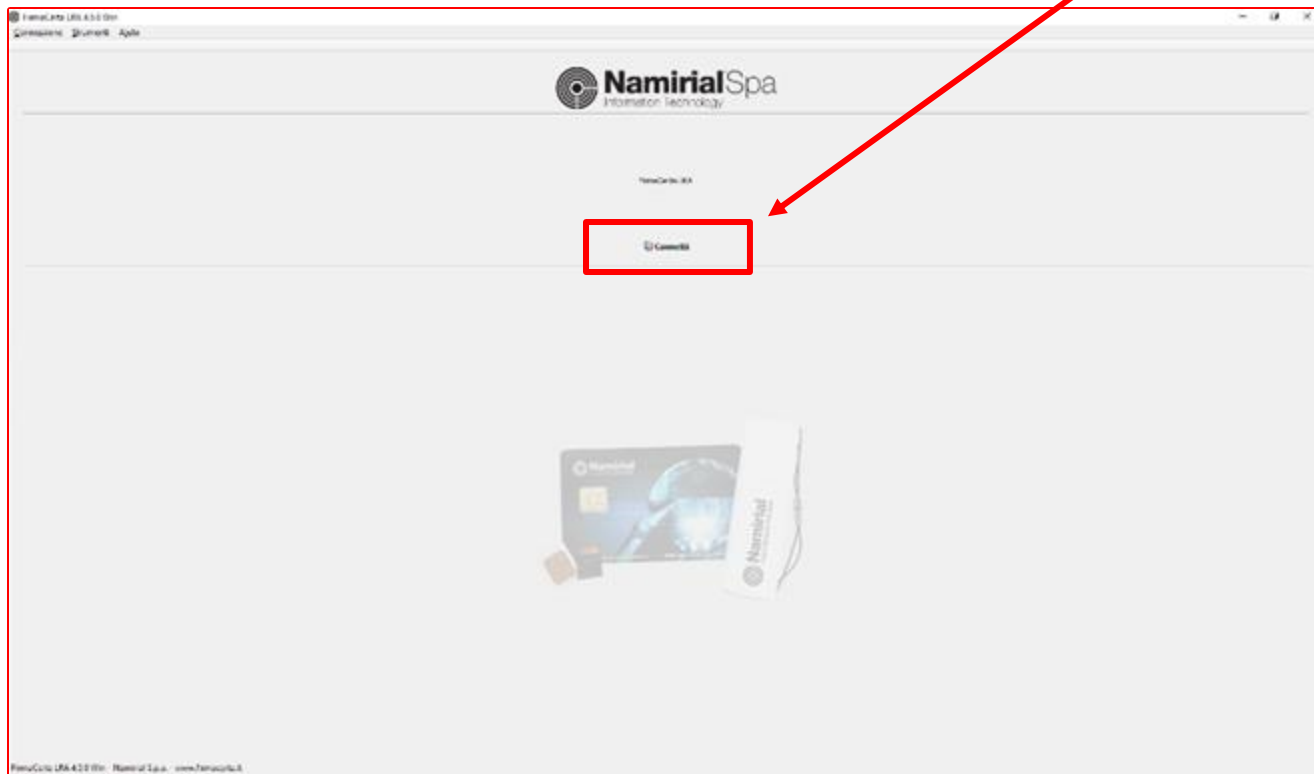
FirmaCerta LRA 4.5.0 Win

Connessione Strumenti Aiuto

NamirialSpa
Information Technology

FirmaCerta - LRA

Connetti

Namirial

Namirial

FirmaCerta LRA 4.5.0 Win - Namirial S.p.a. - www.firmacerta.it